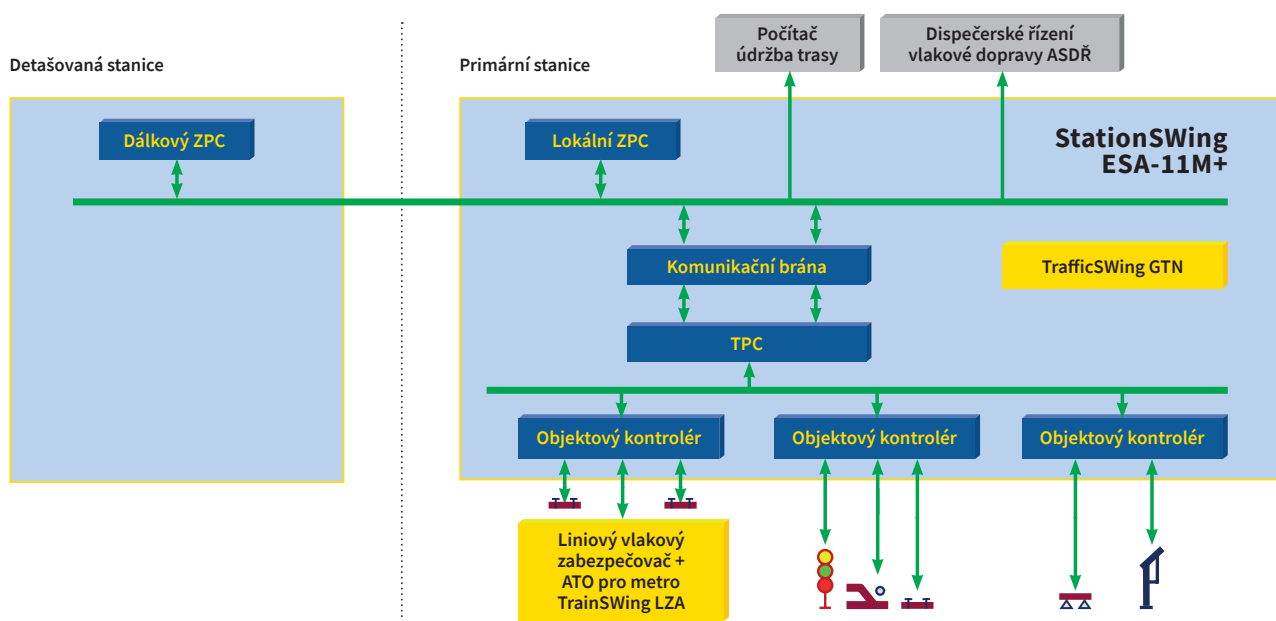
Detašovaná stanice

Dálkový ZPC

Primární stanice

Počítač údržba trasy

Dispečerské řízení vlakové dopravy ASDŘ

Lokální ZPC

StationSWing ESA-11M+

Komunikační brána

TrafficSWing GTN

TPC

Objektový kontrolér

Objektový kontrolér

Objektový kontrolér

Liniový vlakový zabezpečovač + ATO pro metro TrainSWing LZA